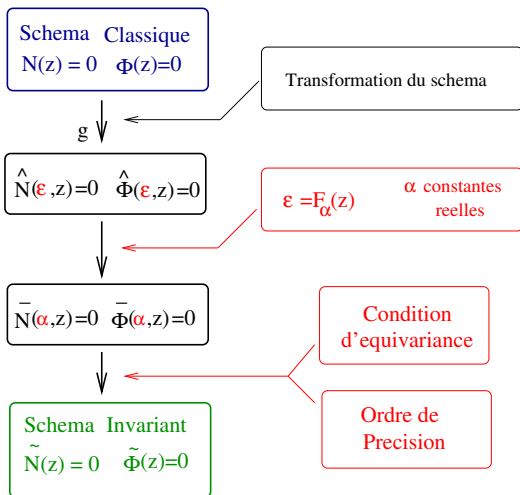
Schema Classique
$N(z) = 0$ $\Phi(z)=0$

Transformation du schema

g

$\hat{N}(\varepsilon,z)=0$ $\hat{\Phi}(\varepsilon,z)=0$

$\varepsilon = F_{\alpha}(z)$ $\alpha$ constantes reelles

$\bar{N}(\alpha,z)=0$ $\bar{\Phi}(\alpha,z)=0$

Condition d'equivariance

Ordre de Precision

Schema Invariant
$\tilde{N}(z) = 0$ $\tilde{\Phi}(z)=0$